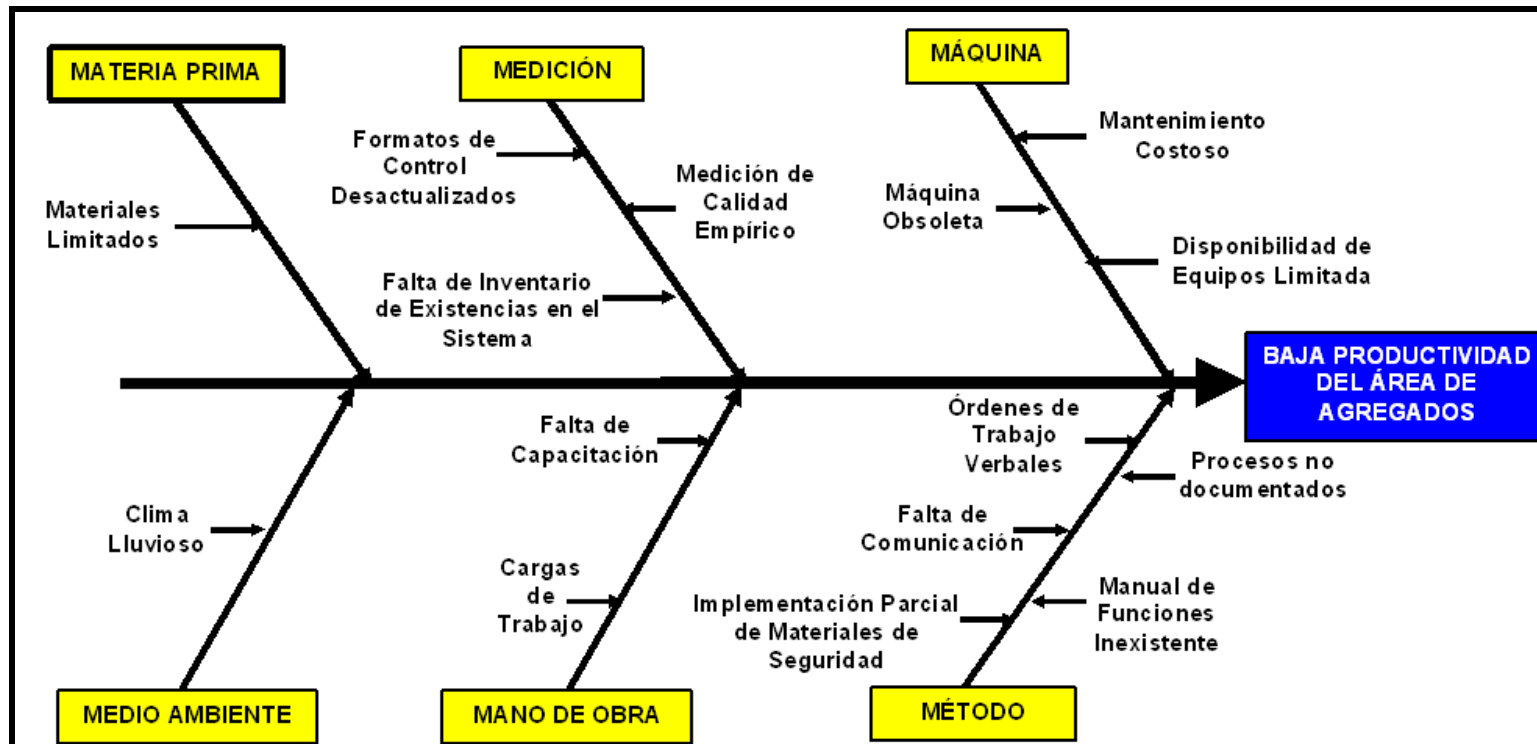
MATERIA PRIMA

Materiales Limitados

MEDICIÓN

Formatos de Control Desactualizados

Medición de Calidad Empírico

Falta de Inventario de Existencias en el Sistema

MÁQUINA

Mantenimiento Costoso

Máquina Obsoleta

Disponibilidad de Equipos Limitada

BAJA PRODUCTIVIDAD DEL ÁREA DE AGREGADOS

Clima Lluvioso

MEDIO AMBIENTE

Falta de Capacitación

Cargas de Trabajo

MANO DE OBRA

Órdenes de Trabajo Verbales

Procesos no documentados

Falta de Comunicación

Implementación Parcial de Materiales de Seguridad

Manual de Funciones Inexistente

MÉTODO